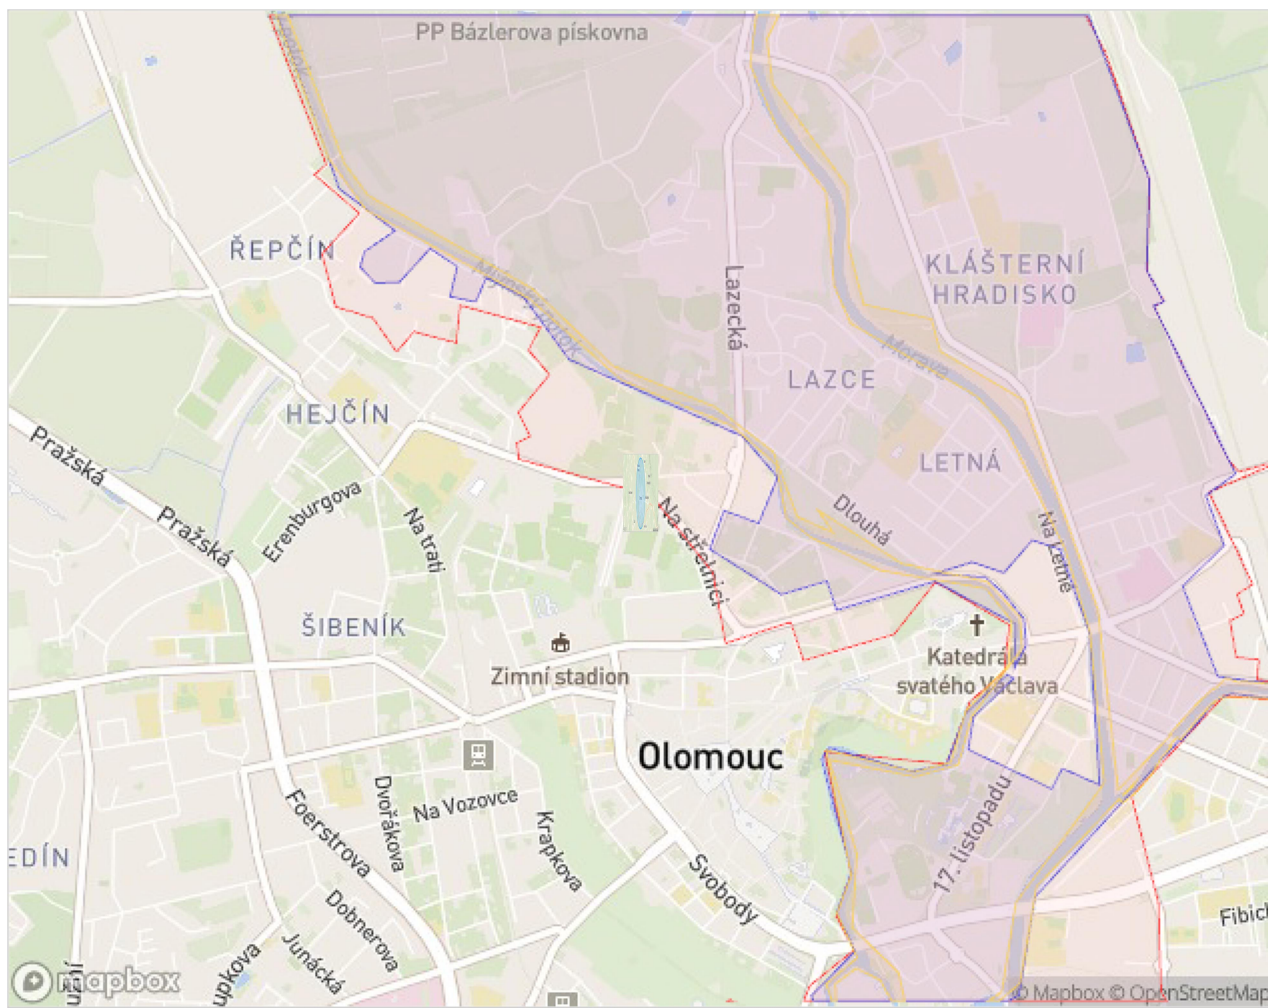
PP Bázlerova pískovna

potok

ŘEPČÍN

Mlýnský potok

Lazecká

KLÁŠTERNÍ HRADISKO

Morava

LAZCE

HEJČÍN

LETNÁ

Pražská

Pražská

Erenburgova

Na trati

Na střelnici

Dlouhá

Na Letné

ŠIBENÍK

Zimní stadion

Katedrála svatého Václava

Olomouc

Dvořákova

Na Vozovce

Foerstrova

Krapkova

Svobody

17. listopadu

EDÍN

Dobnerova

Junácká

upkova

mapbox

© Mapbox © OpenStreetMap

Fibich